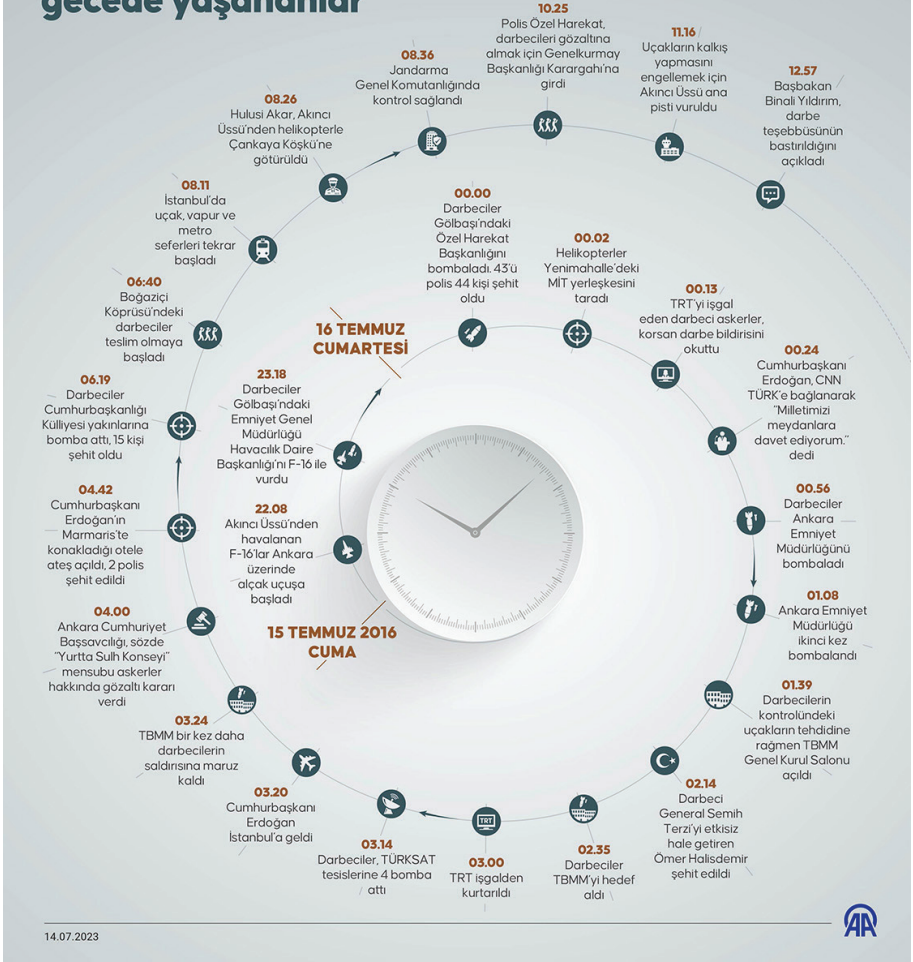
gecede yaşananlar

15 TEMMUZ 2016 CUMA

22.08
Akıncı Üssü'nden havalanan F-16'lar Ankara üzerinde alçak uçuşa başladı

23.18
Darbeciler Gölbaşı'ndaki Emniyet Genel Müdürlüğü Havacılık Daire Başkanlığı'nı F-16 ile vurdu

16 TEMMUZ CUMARTESİ

00.00
Darbeciler Gölbaşı'ndaki Özel Harekat Başkanlığını bombaladı. 43'ü polis 44 kişi şehit oldu

00.02
Helikopterler Yenimahalle'deki MİT yerleşkesini taradı

00.13
TRT'yi işgal eden darbeci askerler, korsan darbe bildirisini okuttu

00.24
Cumhurbaşkanı Erdoğan, CNN TÜRK'e bağlanarak "Milletimizi meydanlara davet ediyorum." dedi

00.56
Darbeciler Ankara Emniyet Müdürlüğünü bombaladı

01.08
Ankara Emniyet Müdürlüğü ikinci kez bombalandı

01.39
Darbecilerin kontrolündeki uçakların tehdidine rağmen TBMM Genel Kurul Salonu açıldı

02.14
Darbeci General Semih Terzi'yi etkisiz hale getiren Ömer Halisdemir şehit edildi

02.35
Darbeciler TBMM'yi hedef aldı

03.00
TRT işgalden kurtarıldı

03.14
Darbeciler, TÜRKSAT tesislerine 4 bomba attı

03.20
Cumhurbaşkanı Erdoğan İstanbul'a geldi

03.24
TBMM bir kez daha darbecilerin saldırısına maruz kaldı

04.00
Ankara Cumhuriyet Başsavcılığı, sözde "Yurtta Sulh Konseyi" mensubu askerler hakkında gözaltı kararı verdi

04.42
Cumhurbaşkanı Erdoğan'ın Marmaris'te konakladığı otele ateş açıldı, 2 polis şehit edildi

06.19
Darbeciler Cumhurbaşkanlığı Külliyesi yakınlarına bomba attı, 15 kişi şehit oldu

06:40
Boğaziçi Köprüsü'ndeki darbeciler teslim olmaya başladı

08.11
İstanbul'da uçak, vapur ve metro seferleri tekrar başladı

08.26
Hulusi Akar, Akıncı Üssü'nden helikopterle Çankaya Köşkü'ne götürüldü

08.36
Jandarma Genel Komutanlığında kontrol sağlandı

10.25
Polis Özel Harekat, darbecileri gözaltına almak için Genelkurmay Başkanlığı Karargahı'na girdi

11.16
Uçakların kalkış yapmasını engellemek için Akıncı Üssü ana pisti vuruldu

12.57
Başbakan Binali Yıldırım, darbe teşebbüsünün bastırıldığını açıkladı

TRT

14.07.2023

AA